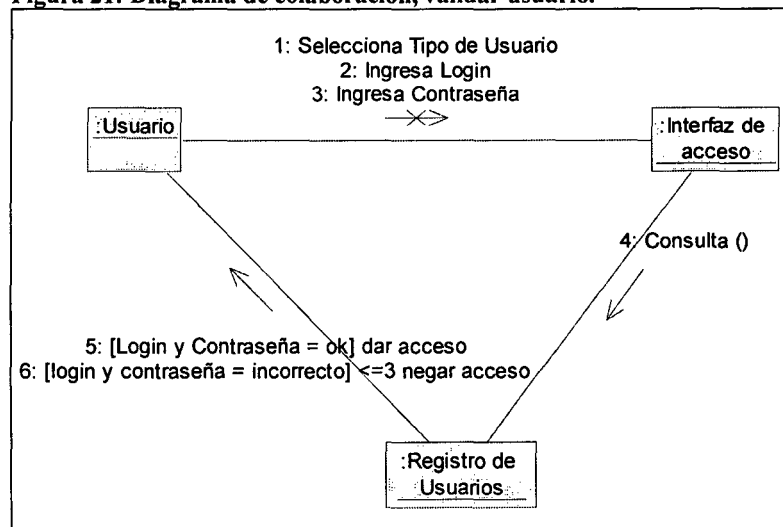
Figura 21. Diagrama de colaboración, validar usuario.

1: Selecciona Tipo de Usuario
2: Ingresa Login
3: Ingresa Contraseña

:Usuario

:Interfaz de acceso

4: Consulta ()

5: [Login y Contraseña = ok] dar acceso
6: [login y contraseña = incorrecto] <=3 negar acceso

:Registro de Usuarios